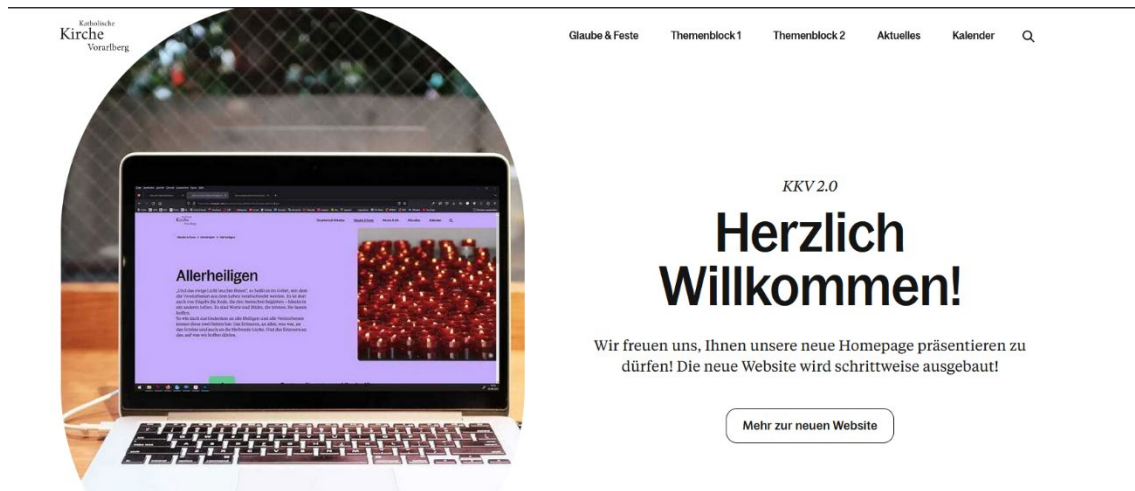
Katholische
Kirche
Vorarlberg

Glaube & Feste Themenblock 1 Themenblock 2 Aktuelles Kalender

Allerheiligen

KKV 2.0

Herzlich Willkommen!

Wir freuen uns, Ihnen unsere neue Homepage präsentieren zu dürfen! Die neue Website wird schrittweise ausgebaut!

Mehr zur neuen Website